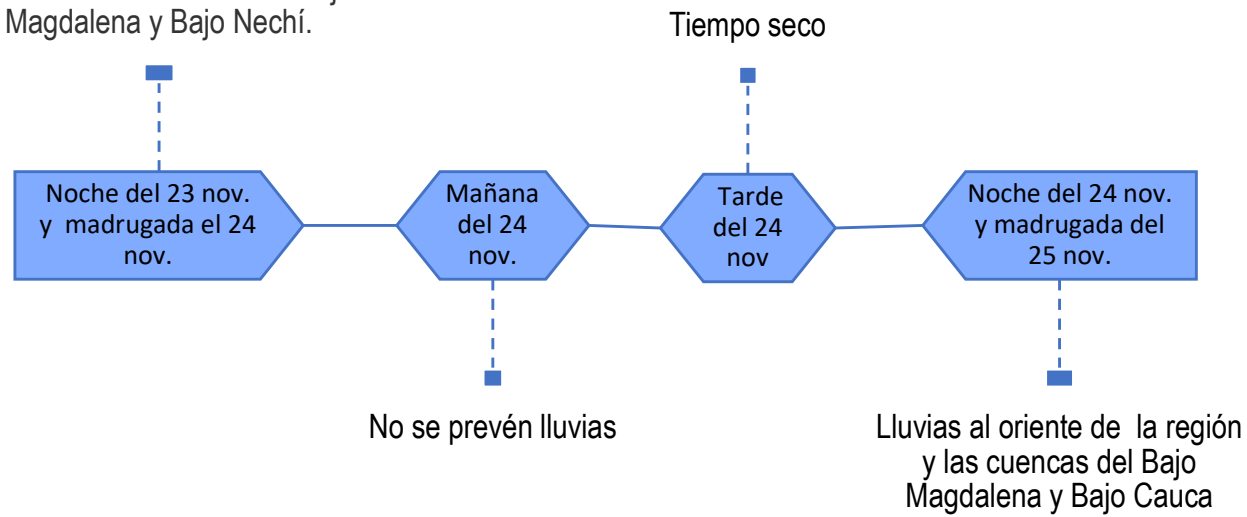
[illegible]
Magdalena y Bajo Nechí.

Tiempo seco

Noche del 23 nov. y madrugada el 24 nov.

Mañana del 24 nov.

Tarde del 24 nov

Noche del 24 nov. y madrugada del 25 nov.

No se prevén lluvias

Lluvias al oriente de la región y las cuencas del Bajo Magdalena y Bajo Cauca